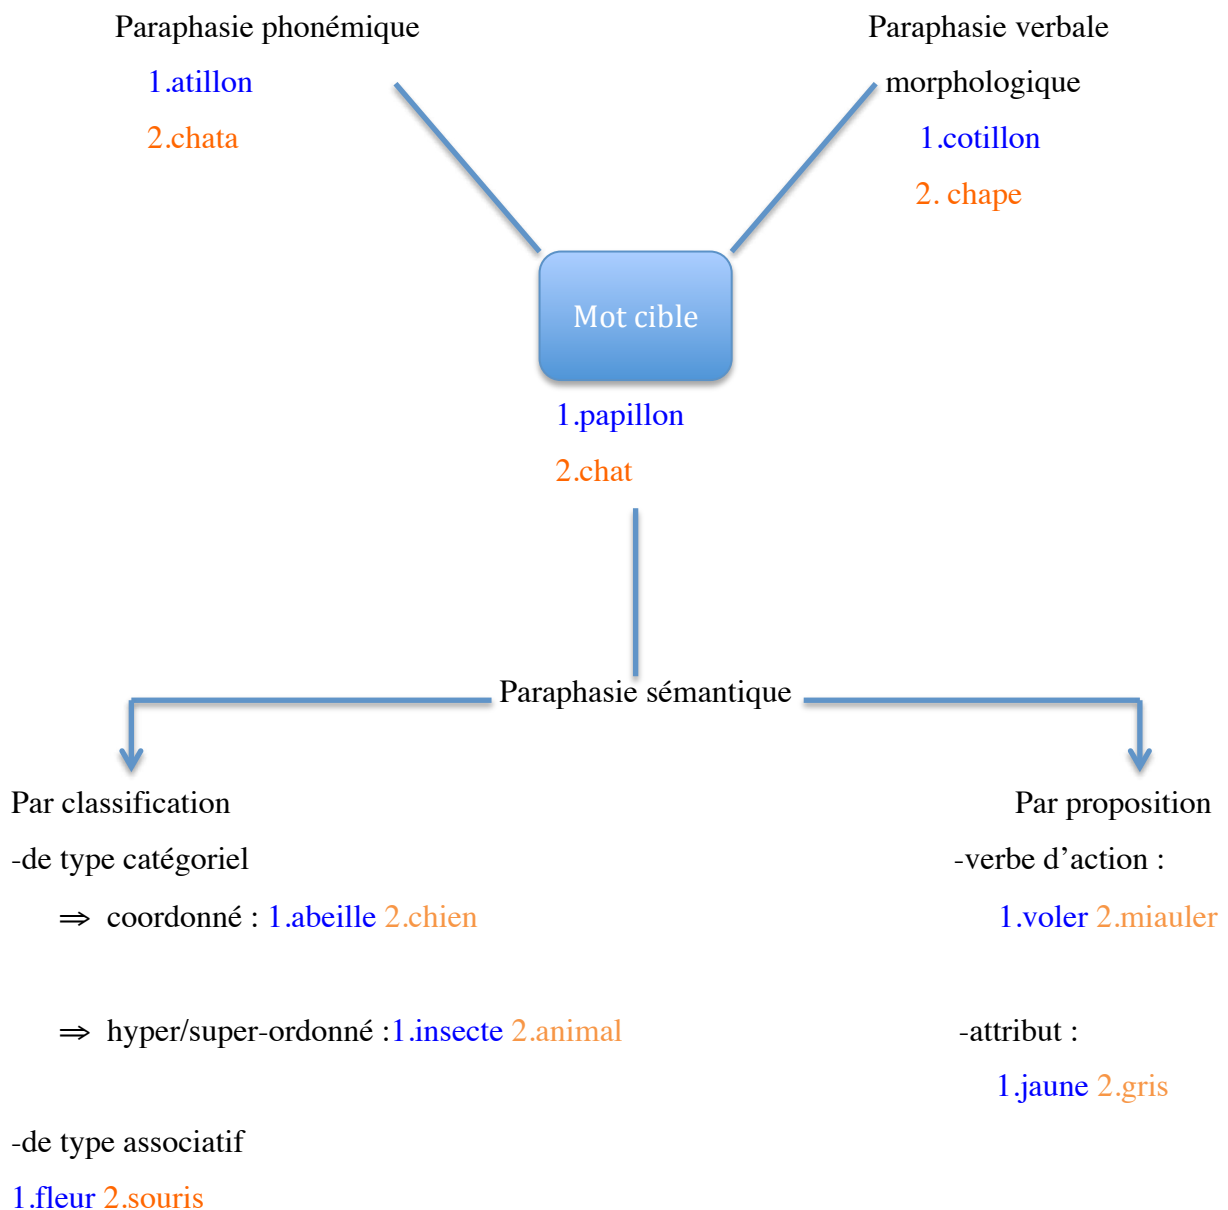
Paraphasie phonémique
1.atillon
2.chata

Paraphasie verbale morphologique
1.cotillon
2. chape

Mot cible
1.papillon
2.chat

Paraphasie sémantique

Par classification
-de type catégoriel
⇒ coordonné : 1.abeille 2.chien

⇒ hyper/super-ordonné :1.insecte 2.animal

-de type associatif
1.fleur 2.souris

Par proposition
-verbe d’action :
1.voler 2.miauler

-attribut :
1.jaune 2.gris